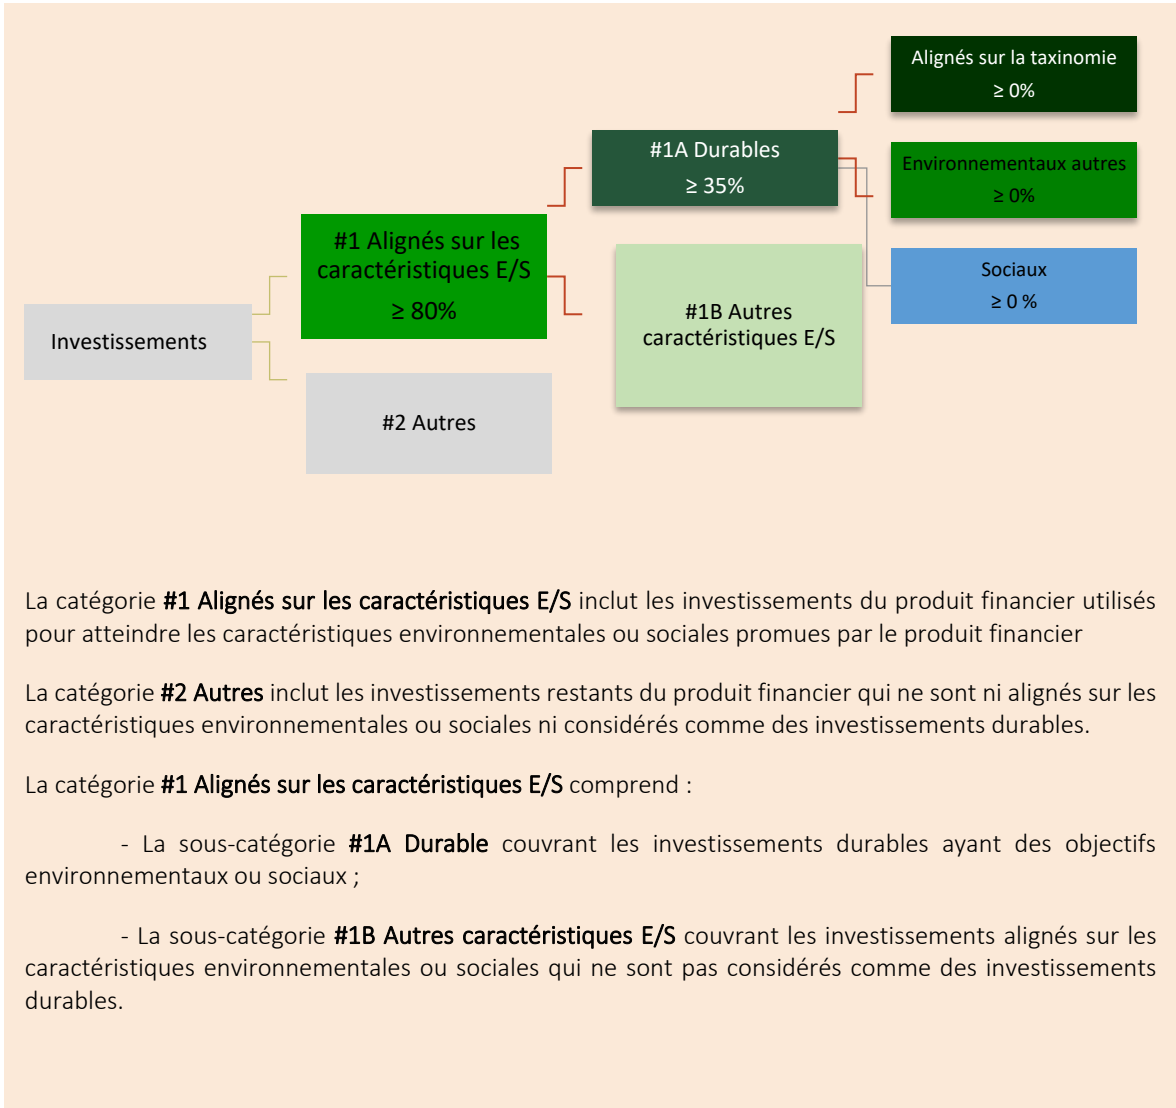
Alignés sur la taxinomie
≥ 0%

#1A Durables
≥ 35%

Environnementaux autres
≥ 0%

#1 Alignés sur les caractéristiques E/S
≥ 80%

Sociaux
≥ 0 %

Investissements

#1B Autres caractéristiques E/S

#2 Autres

La catégorie **#1 Alignés sur les caractéristiques E/S** inclut les investissements du produit financier utilisés pour atteindre les caractéristiques environnementales ou sociales promues par le produit financier

La catégorie **#2 Autres** inclut les investissements restants du produit financier qui ne sont ni alignés sur les caractéristiques environnementales ou sociales ni considérés comme des investissements durables.

La catégorie **#1 Alignés sur les caractéristiques E/S** comprend :

- La sous-catégorie **#1A Durable** couvrant les investissements durables ayant des objectifs environnementaux ou sociaux ;

- La sous-catégorie **#1B Autres caractéristiques E/S** couvrant les investissements alignés sur les caractéristiques environnementales ou sociales qui ne sont pas considérés comme des investissements durables.